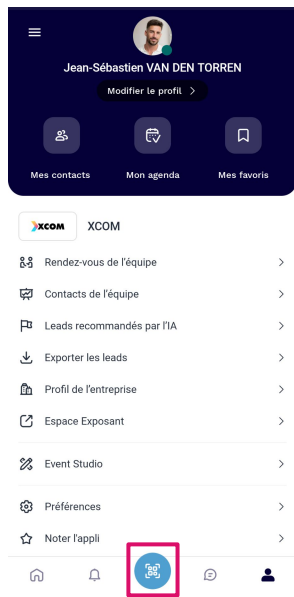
Jean-Sébastien VAN DEN TORREN

Modifier le profil >

Mes contacts

Mon agenda

Mes favoris

XCOM

XCOM

Rendez-vous de l'équipe >

Contacts de l'équipe >

Leads recommandés par l'IA >

Exporter les leads >

Profil de l'entreprise >

Espace Exposant >

Event Studio >

Préférences >

Noter l'appli >